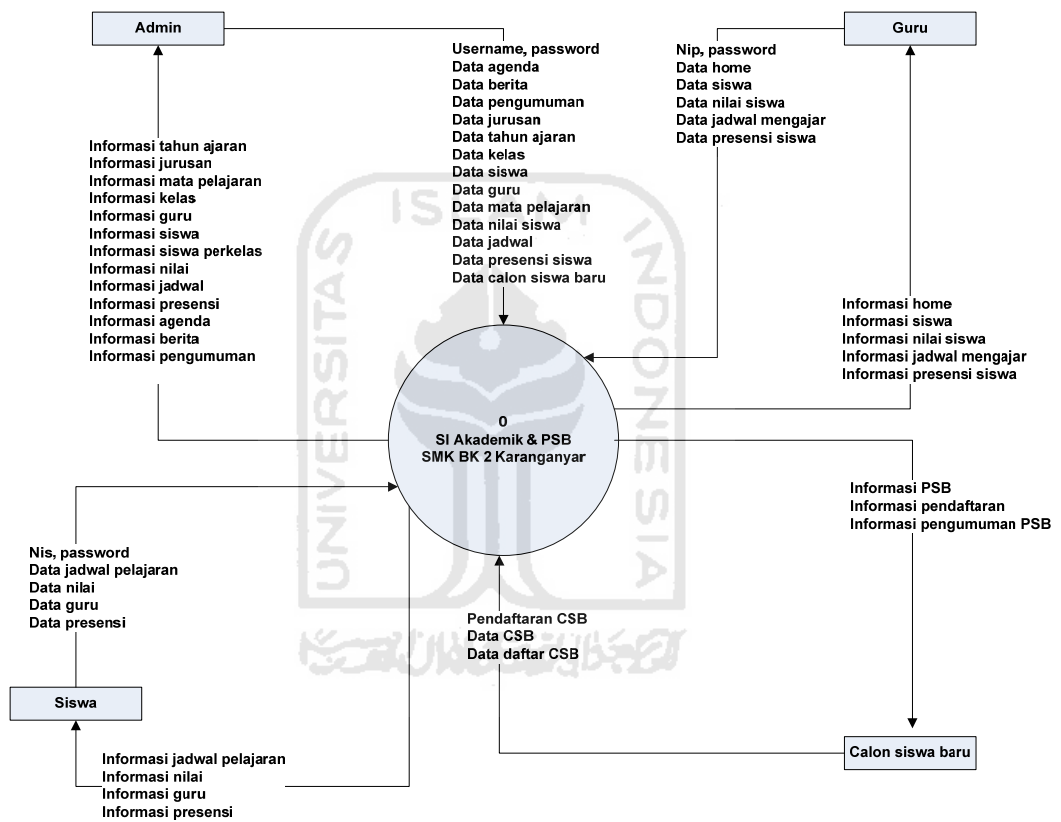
Admin

Guru

Username, password
Data agenda
Data berita
Data pengumuman
Data jurusan
Data tahun ajaran
Data kelas
Data siswa
Data guru
Data mata pelajaran
Data nilai siswa
Data jadwal
Data presensi siswa
Data calon siswa baru

Nip, password
Data home
Data siswa
Data nilai siswa
Data jadwal mengajar
Data presensi siswa

Informasi tahun ajaran
Informasi jurusan
Informasi mata pelajaran
Informasi kelas
Informasi guru
Informasi siswa
Informasi siswa perkelas
Informasi nilai
Informasi jadwal
Informasi presensi
Informasi agenda
Informasi berita
Informasi pengumuman

Informasi home
Informasi siswa
Informasi nilai siswa
Informasi jadwal mengajar
Informasi presensi siswa

0
SI Akademik & PSB
SMK BK 2 Karanganyar

Informasi PSB
Informasi pendaftaran
Informasi pengumuman PSB

Nis, password
Data jadwal pelajaran
Data nilai
Data guru
Data presensi

Pendaftaran CSB
Data CSB
Data daftar CSB

Siswa

Calon siswa baru

Informasi jadwal pelajaran
Informasi nilai
Informasi guru
Informasi presensi